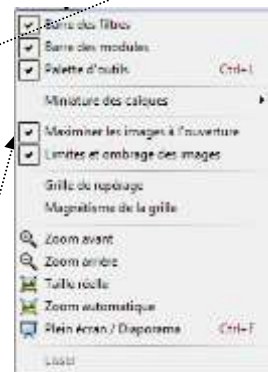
Barre des filtres
Barre des modules
Palette d'outils Ctrl+I
Miniature des calques
Maximiser les images à l'ouverture
Limites et ombrage des images
Grille de repérage
Magnétisme de la grille
Zoom avant
Zoom arrière
Taille réelle
Zoom automatique
Plein écran / Diaporama Ctrl+F
Loupe